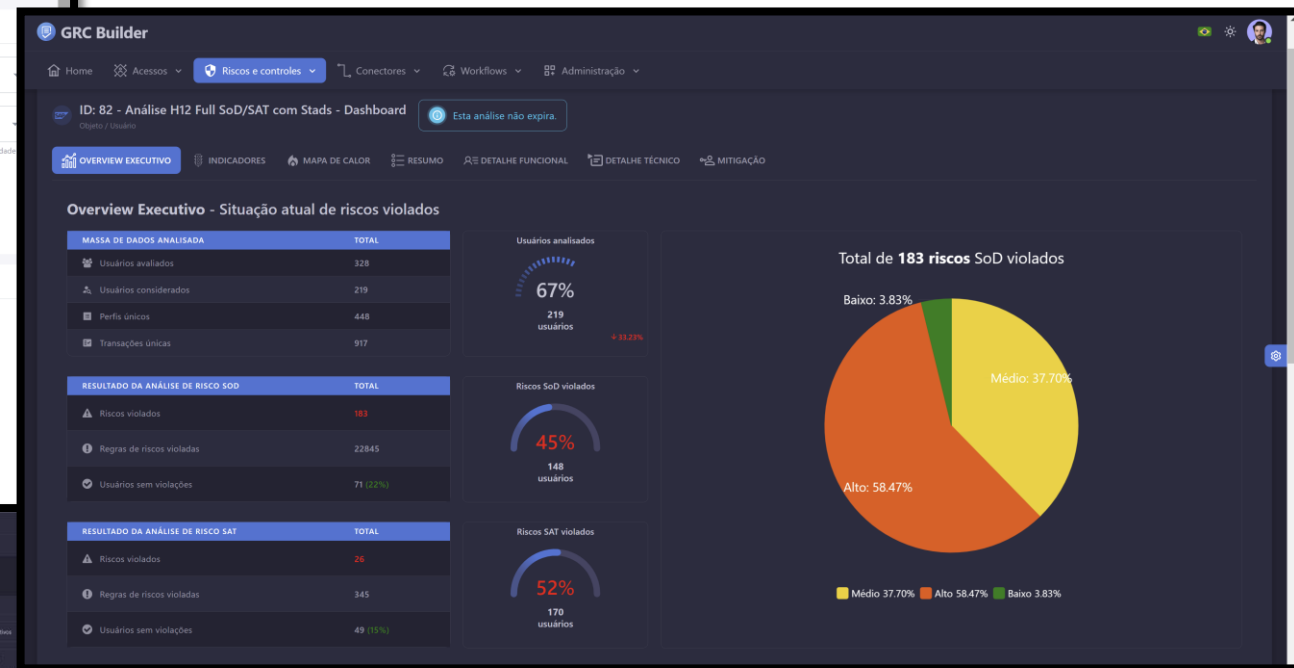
GRC Builder

Home Acessos Riscos e controles Conectores Workflows Administração

ID: 82 - Análise H12 Full SoD/SAT com Stads - Dashboard
Objeto / Usuário

Esta análise não expira.

OVERVIEW EXECUTIVO INDICADORES MAPA DE CALOR RESUMO DETALHE FUNCIONAL DETALHE TÉCNICO MITIGAÇÃO

Overview Executivo - Situação atual de riscos violados

| MASSA DE DADOS ANALISADA | TOTAL |
|---|---|
| Usuários avaliados | 328 |
| Usuários considerados | 219 |
| Perfis únicos | 448 |
| Transações únicas | 917 |

Usuários analisados
67%
219
usuários
+ 33.23%

| RESULTADO DA ANÁLISE DE RISCO SOD | TOTAL |
|---|---|
| Riscos violados | 183 |
| Regras de riscos violadas | 22845 |
| Usuários sem violações | 71 (22%) |

Riscos SoD violados
45%
148
usuários

| RESULTADO DA ANÁLISE DE RISCO SAT | TOTAL |
|---|---|
| Riscos violados | 26 |
| Regras de riscos violadas | 345 |
| Usuários sem violações | 49 (15%) |

Riscos SAT violados
52%
170
usuários

Total de 183 riscos SoD violados

Baixo: 3.83%
Médio: 37.70%
Alto: 58.47%

Médio 37.70% Alto 58.47% Baixo 3.83%